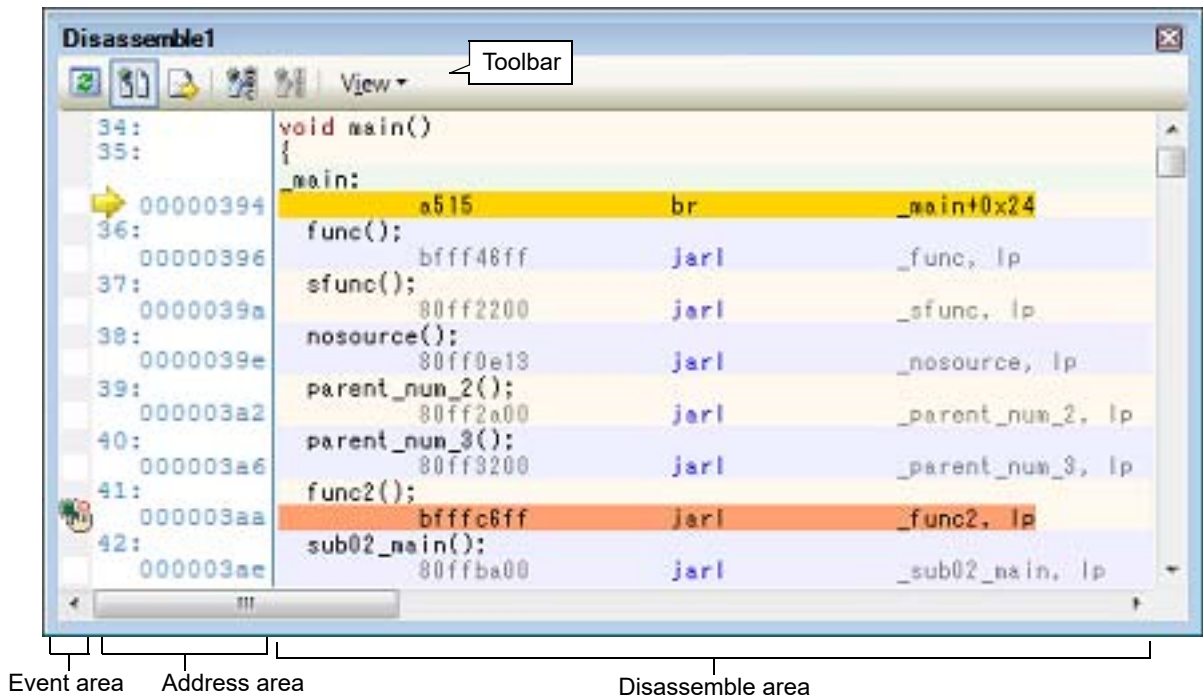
Disassemble1

Toolbar

View

34: void main()
35: {
_main:
00000394 a515 br _main+0x24
36: func();
00000396 bfff46ff jarl _func, lp
37: sfunc();
0000039a 80ff2200 jarl _sfunc, lp
38: nosource();
0000039e 80ff0e13 jarl _nosource, lp
39: parent_num_2();
000003a2 80ff2a00 jarl _parent_num_2, lp
40: parent_num_3();
000003a6 80ff3200 jarl _parent_num_3, lp
41: func2();
000003aa bfffc6ff jarl _func2, lp
42: sub02_main();
000003ae 80ffba00 jarl _sub02_main, lp

Event area
Address area
Disassemble area